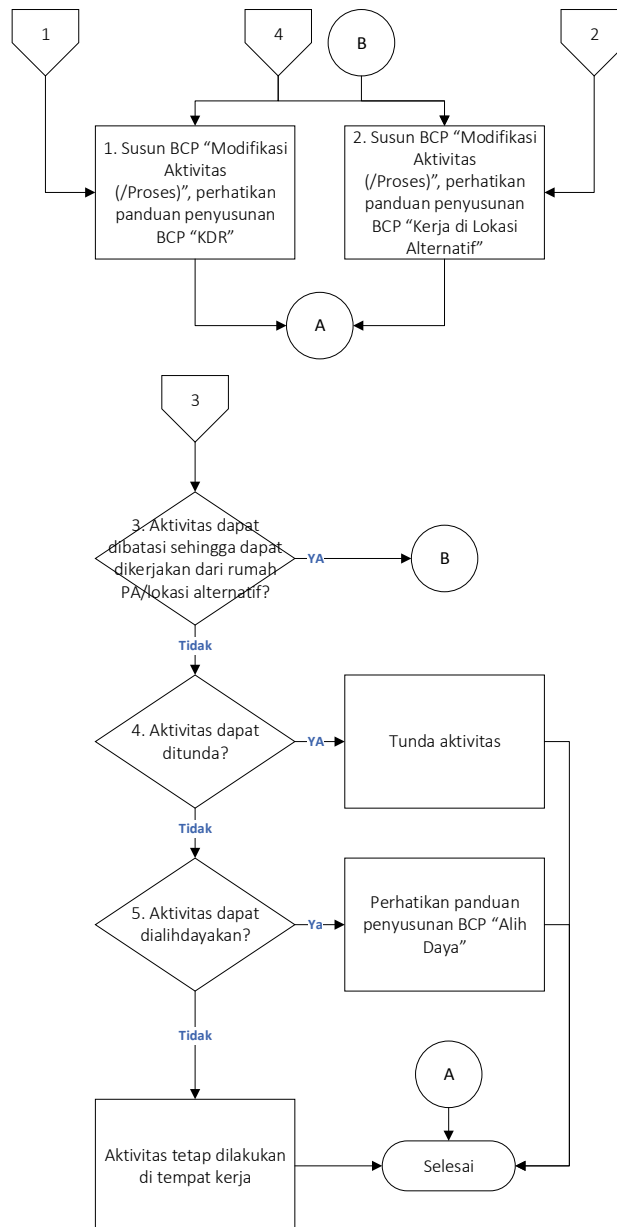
1

4

B

2

1. Susun BCP “Modifikasi Aktivitas (/Proses)”, perhatikan panduan penyusunan BCP “KDR”

2. Susun BCP “Modifikasi Aktivitas (/Proses)”, perhatikan panduan penyusunan BCP “Kerja di Lokasi Alternatif”

A

3

3. Aktivitas dapat dibatasi sehingga dapat dikerjakan dari rumah PA/lokasi alternatif?

YA

B

Tidak

4. Aktivitas dapat ditunda?

YA

Tunda aktivitas

Tidak

5. Aktivitas dapat dialihdayakan?

Ya

Perhatikan panduan penyusunan BCP “Alih Daya”

Tidak

A

Aktivitas tetap dilakukan di tempat kerja

Selesai